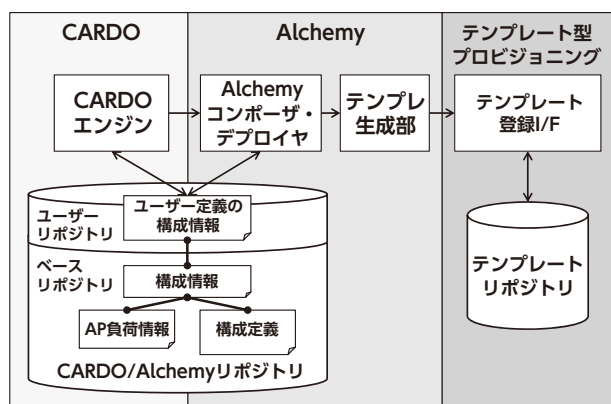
CARDO

Alchemy

テンプレート型
プロビジョニング

CARDO
エンジン

Alchemy
コンポーザ・
デプロイヤ

テンプレ
生成部

テンプレート
登録I/F

ユーザー
リポジトリ

ユーザー定義の
構成情報

ベース
リポジトリ

構成情報

AP負荷情報

構成定義

テンプレート
リポジトリ

CARDO/Alchemyリポジトリ